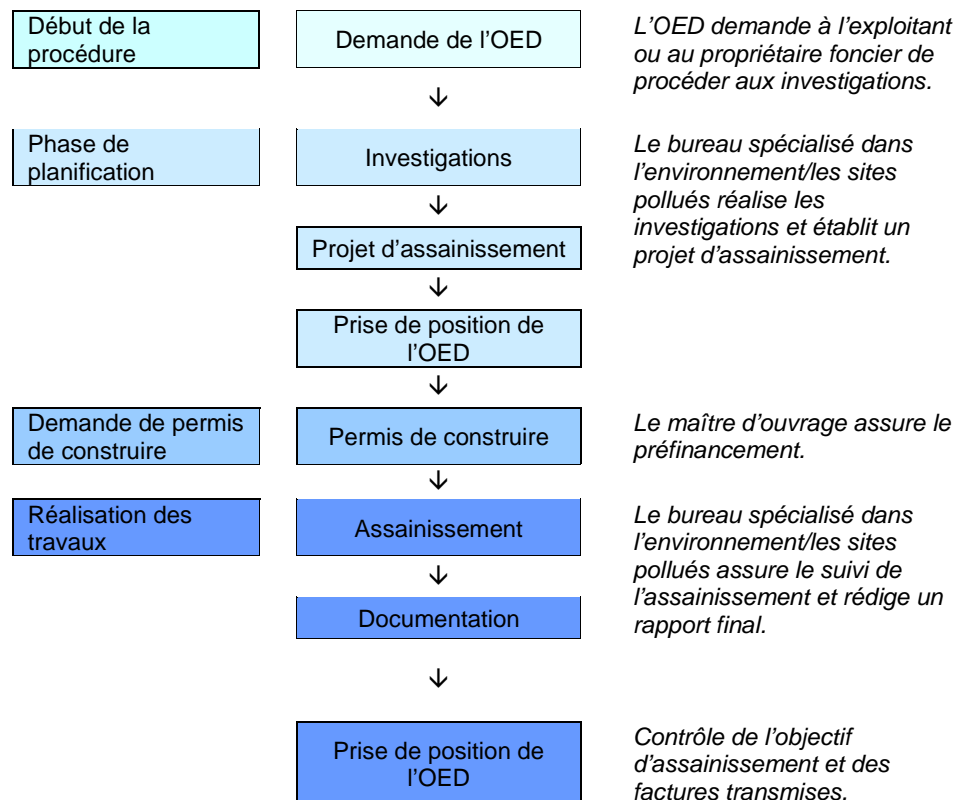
Début de la procédure

Demande de l’OED

L’OED demande à l’exploitant ou au propriétaire foncier de procéder aux investigations.

↓

Phase de planification

Investigations

Le bureau spécialisé dans l’environnement/les sites pollués réalise les investigations et établit un projet d’assainissement.

↓

Projet d’assainissement

↓

Prise de position de l’OED

↓

Demande de permis de construire

Permis de construire

Le maître d’ouvrage assure le préfinancement.

↓

Réalisation des travaux

Assainissement

Le bureau spécialisé dans l’environnement/les sites pollués assure le suivi de l’assainissement et rédige un rapport final.

↓

Documentation

↓

Prise de position de l’OED

Contrôle de l’objectif d’assainissement et des factures transmises.